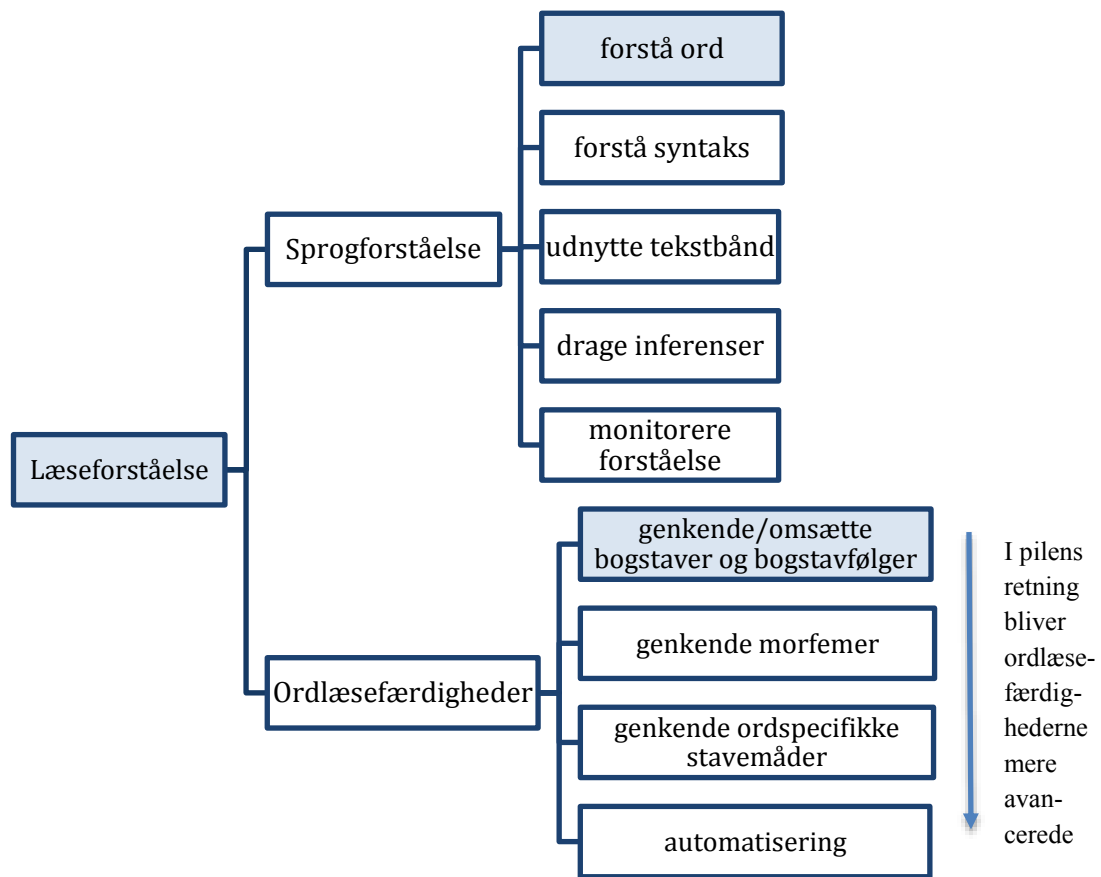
Læseforståelse

Sprogforståelse

forstå ord

forstå syntaks

udnytte tekstbånd

drage inferenser

monitorere forståelse

Ordlæsefærdigheder

genkende/omsætte bogstaver og bogstavfølger

genkende morfemer

genkende ordspecifikke stavemåder

automatisering

I pilens retning bliver ordlæsefærdighederne mere avancerede